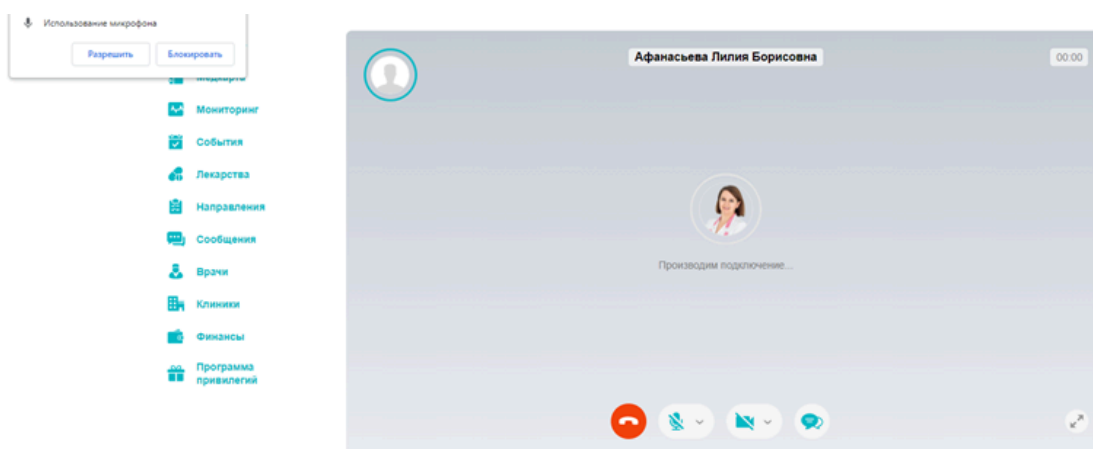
Использование микрофона

Разрешить

Блокировать

Медкарта

Мониторинг

События

Лекарства

Направления

Сообщения

Врачи

Клиники

Финансы

Программа привилегий

Афанасьева Лилия Борисовна

00:00

Производим подключение...